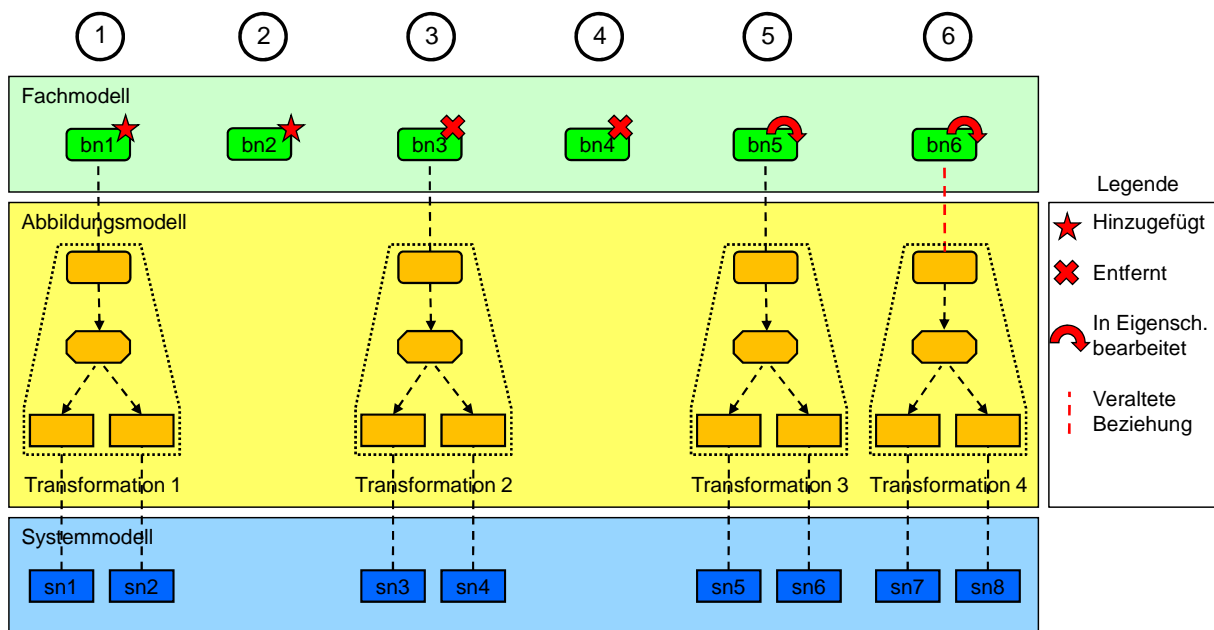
1 2 3 4 5 6

Fachmodell

bn1 bn2 bn3 bn4 bn5 bn6

Legende

Abbildungsmodell

Hinzugefügt

Entfernt

In Eigensch. bearbeitet

Veraltete Beziehung

Transformation 1

Transformation 2

Transformation 3

Transformation 4

Systemmodell

sn1 sn2 sn3 sn4 sn5 sn6 sn7 sn8